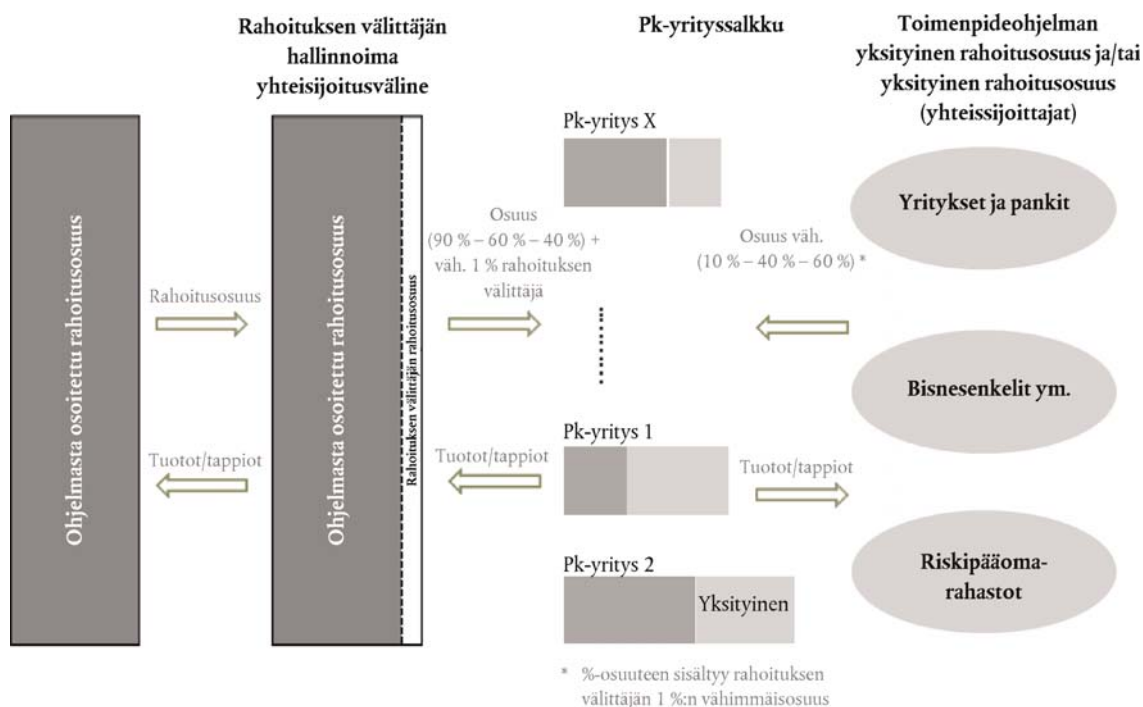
Rahoituksen välittäjän hallinnoima yhteisijoitusväline

Pk-yrityssalkku

Toimenpideohjelman yksityinen rahoitusosuus ja/tai yksityinen rahoitusosuus (yhteissijoittajat)

Ohjelmasta osoitettu rahoitusosuus

Rahoitusosuus

Tuotot/tappiot

Ohjelmasta osoitettu rahoitusosuus

Rahoituksen välittäjän rahoitusosuus

Osuus (90 % – 60 % – 40 %) + väh. 1 % rahoituksen välittäjä

Tuotot/tappiot

Pk-yritys X

Pk-yritys 1

Pk-yritys 2

Yksityinen

Osuus väh. (10 % – 40 % – 60 %) *

Tuotot/tappiot

Yritykset ja pankit

Bisnesenkelit ym.

Riskipääoma-rahastot

* %-osuuteen sisältyy rahoituksen välittäjän 1 %:n vähimmäisosuus